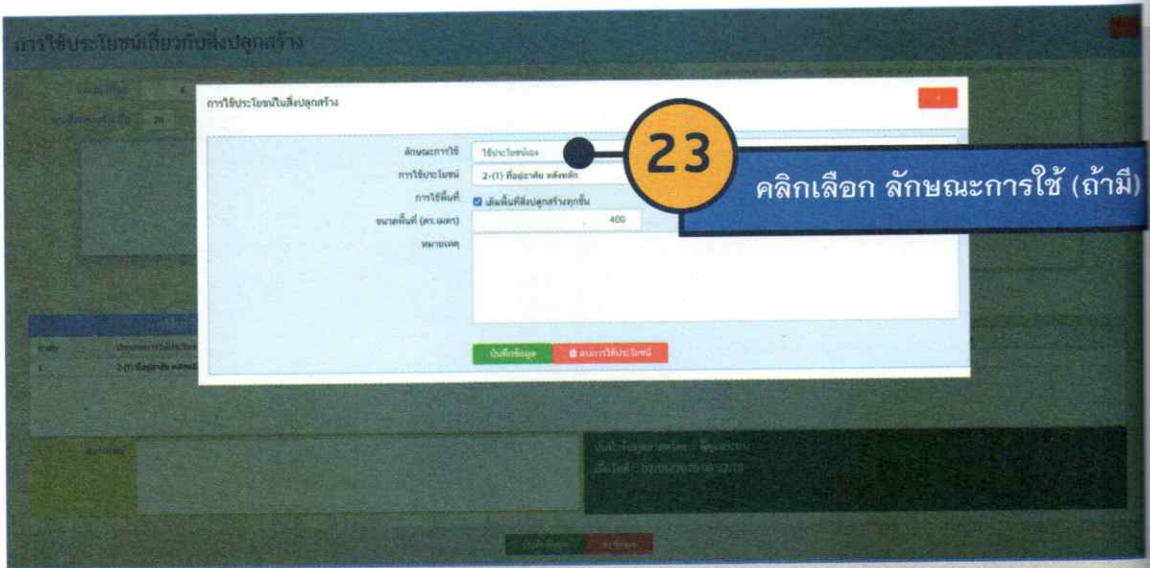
การใช้ประโยชน์เกี่ยวกับสิ่งปลูกสร้าง

การใช้ประโยชน์ในสิ่งปลูกสร้าง

×

ลักษณะการใช้ ใช้ประโยชน์เอง

การใช้ประโยชน์ 2-(1) ที่อยู่อาศัย หลังหลัก

การใช้พื้นที่ เต็มพื้นที่สิ่งปลูกสร้างทุกชั้น

ขนาดพื้นที่ (ตร.เมตร) 400

หมายเหตุ

บันทึกข้อมูล

ลบการใช้ประโยชน์

23

คลิกเลือก ลักษณะการใช้ (ถ้ามี)

ลำดับ

1

2-(1) ที่อยู่อาศัย หลังหลัก

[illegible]